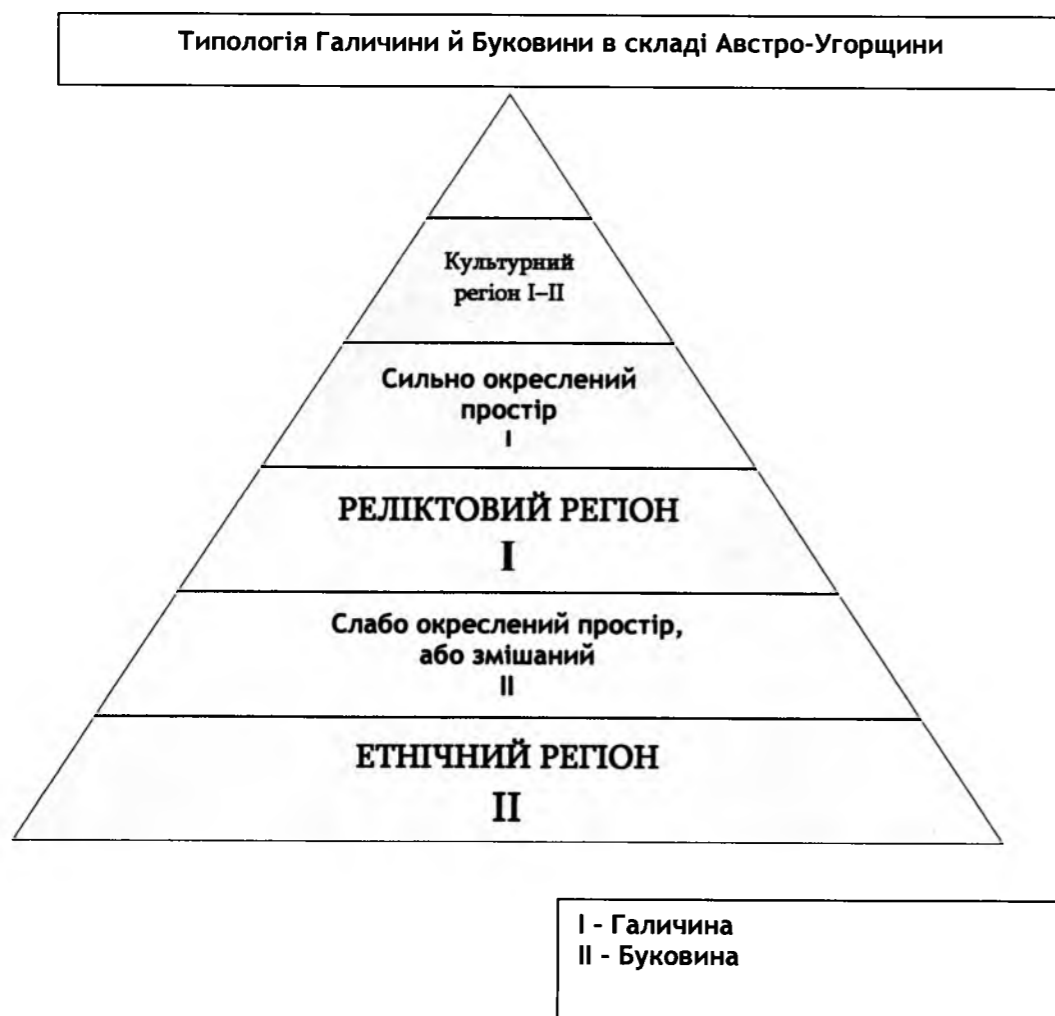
Типологія Галичини й Буковини в складі Австро-Угорщини

Культурний регіон I–II

Сильно окреслений простір
I

РЕЛІКТОВИЙ РЕГІОН
I

Слабо окреслений простір, або змішаний
II

ЕТНІЧНИЙ РЕГІОН
II

I – Галичина
II – Буковина